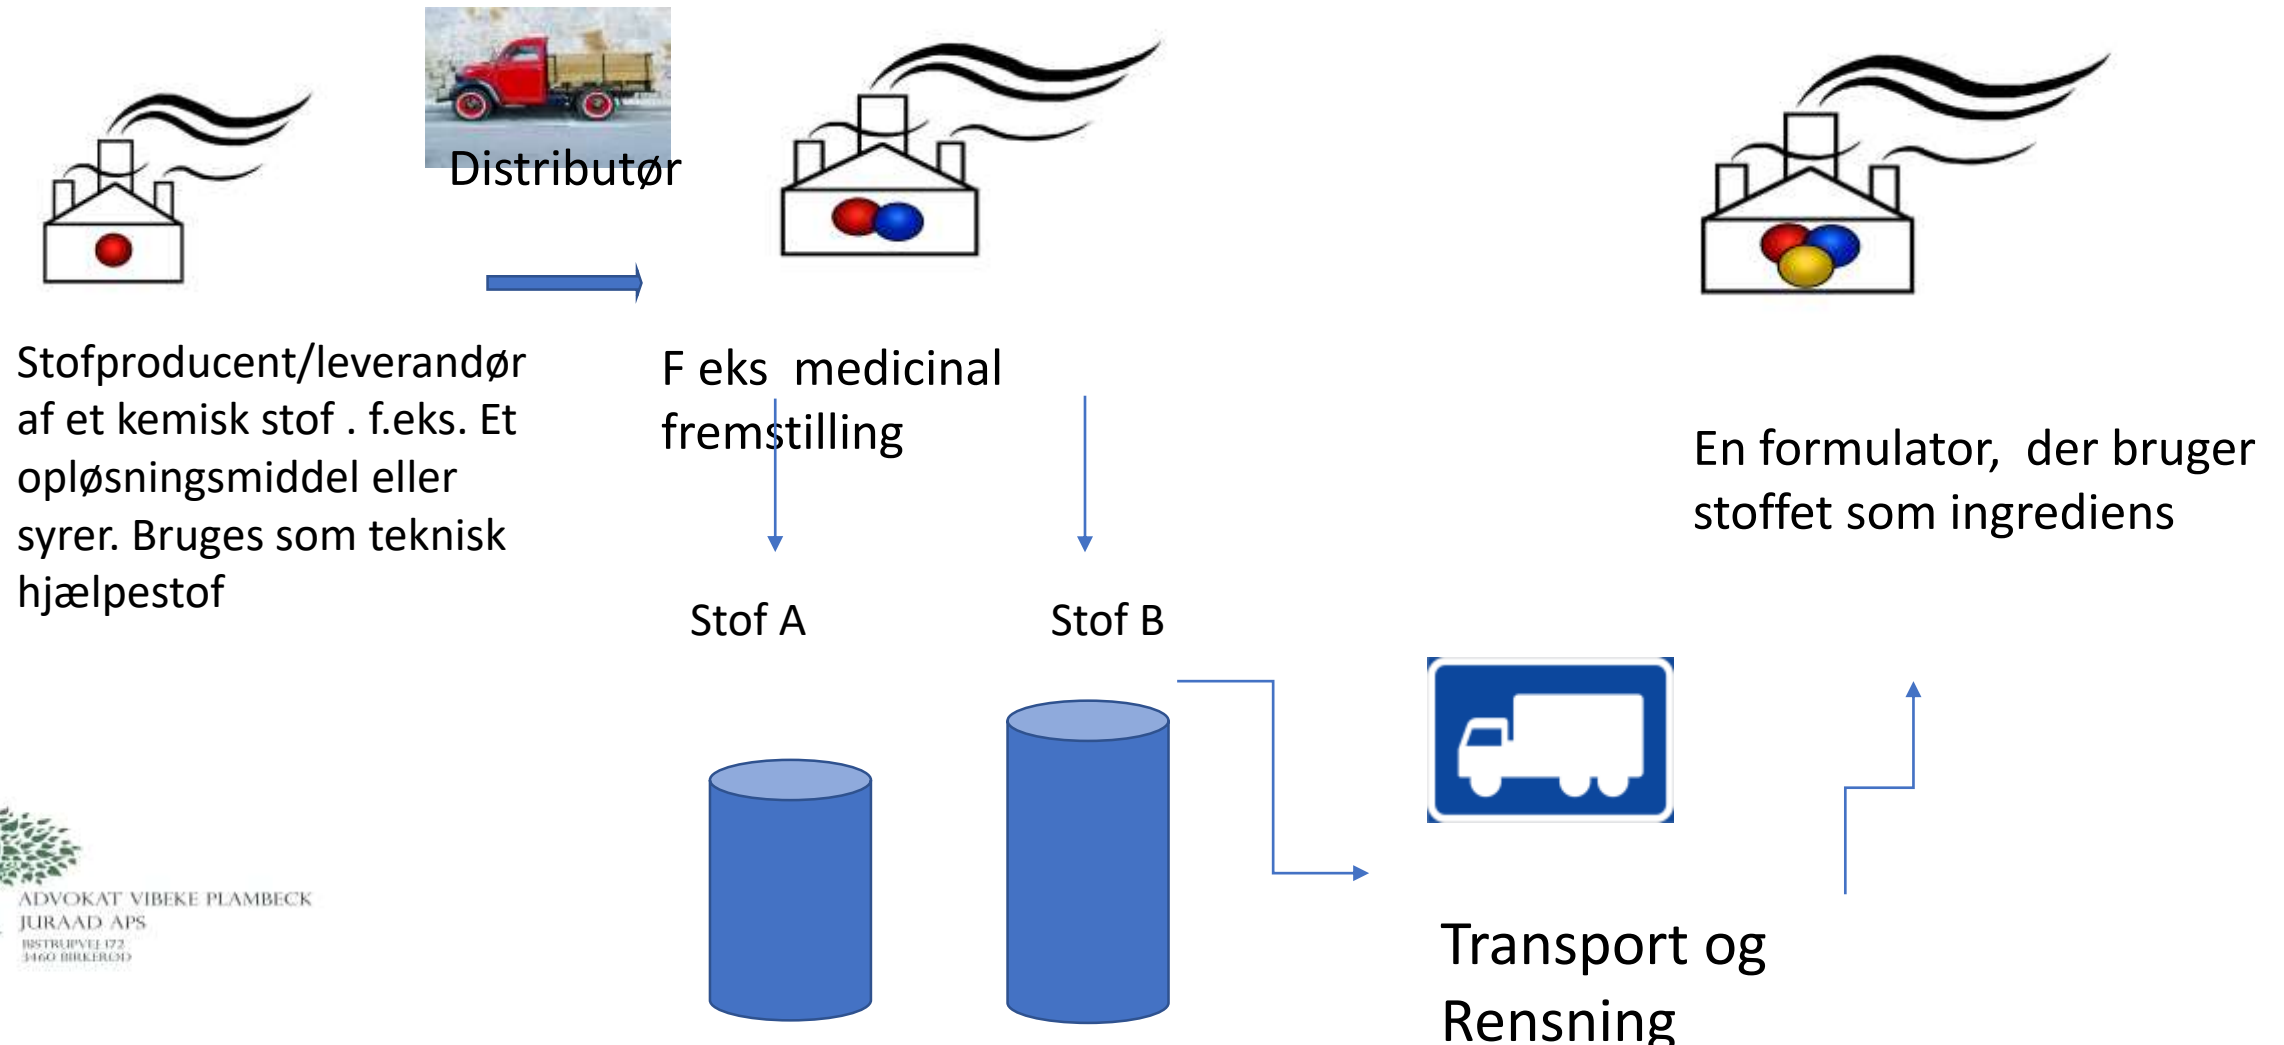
Distributør

Stofproducent/leverandør af et kemisk stof . f.eks. Et opløsningsmiddel eller syrer. Bruges som teknisk hjælpestof

F eks medicinal fremstilling

En formulator, der bruger stoffet som ingrediens

Stof A

Stof B

ADVOKAT VIBEKE PLAMBECK
JURAAD APS
BISTRUPVEJ 172
3460 BIRKERØD

Transport og Rensning